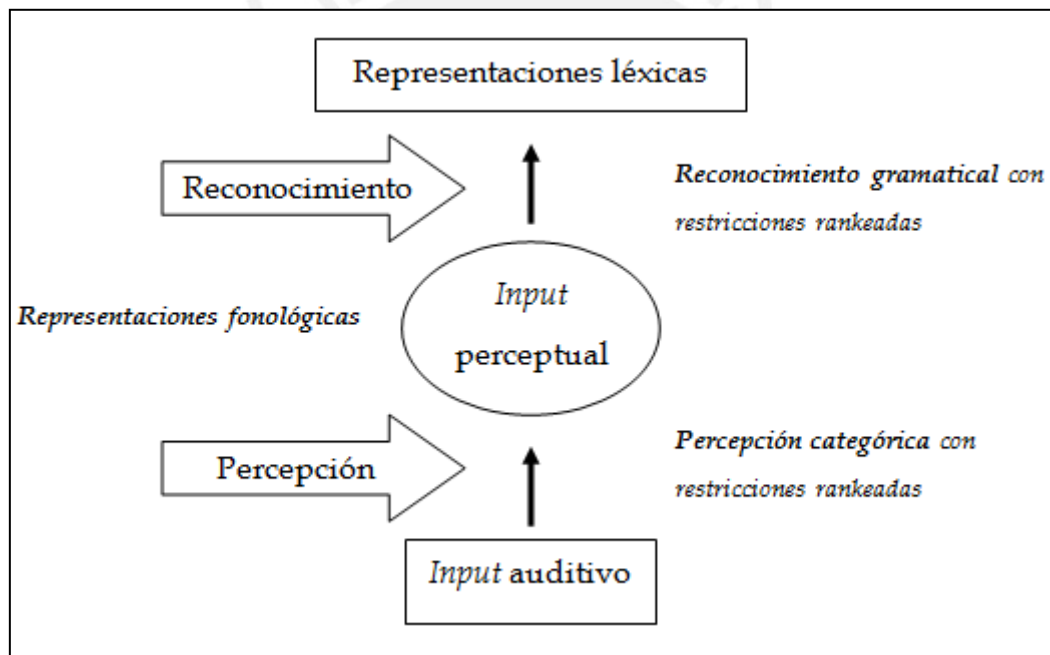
Representaciones léxicas

Reconocimiento

Reconocimiento gramatical con restricciones rankeadas

Representaciones fonológicas

Input perceptual

Percepción

Percepción categórica con restricciones rankeadas

Input auditivo